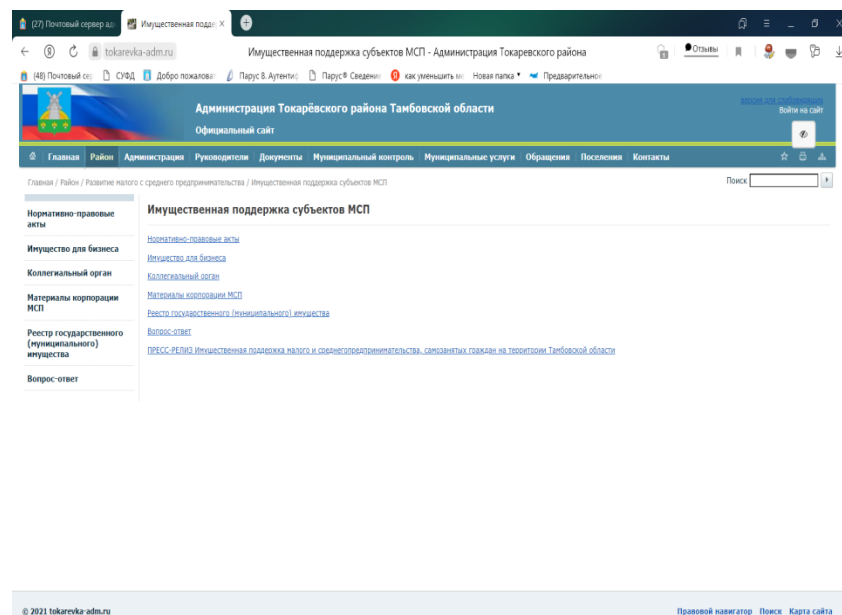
(27) Почтовый сервер ад | Имущественная подде ×

tokarevka-adm.ru Имущественная поддержка субъектов МСП - Администрация Токаревского района Отзывы

(48) Почтовый се | СУФД | Добро пожаловат | Парус 8. Аутентиф | Парус® Сведени | как уменьшить м | Новая папка | Предварительно

Администрация Токарёвского района Тамбовской области
Официальный сайт

версия для слабовидящих
Войти на сайт

Главная | Район | Администрация | Руководители | Документы | Муниципальный контроль | Муниципальные услуги | Обращения | Поселения | Контакты

Главная / Район / Развитие малого с среднего предпринимательства / Имущественная поддержка субъектов МСП

Поиск

Нормативно-правовые акты

Имущество для бизнеса

Коллегиальный орган

Материалы корпорации МСП

Реестр государственного (муниципального) имущества

Вопрос-ответ

Имущественная поддержка субъектов МСП

Нормативно-правовые акты

Имущество для бизнеса

Коллегиальный орган

Материалы корпорации МСП

Реесто государственного (муниципального) имущества

Вопрос-ответ

ПРЕСС-РЕЛИЗ Имущественная поддержка малого и среднегопредпринимательства, самозанятых граждан на территории Тамбовской области

© 2021 tokarevka-adm.ru

Правовой навигатор Поиск Карта сайта